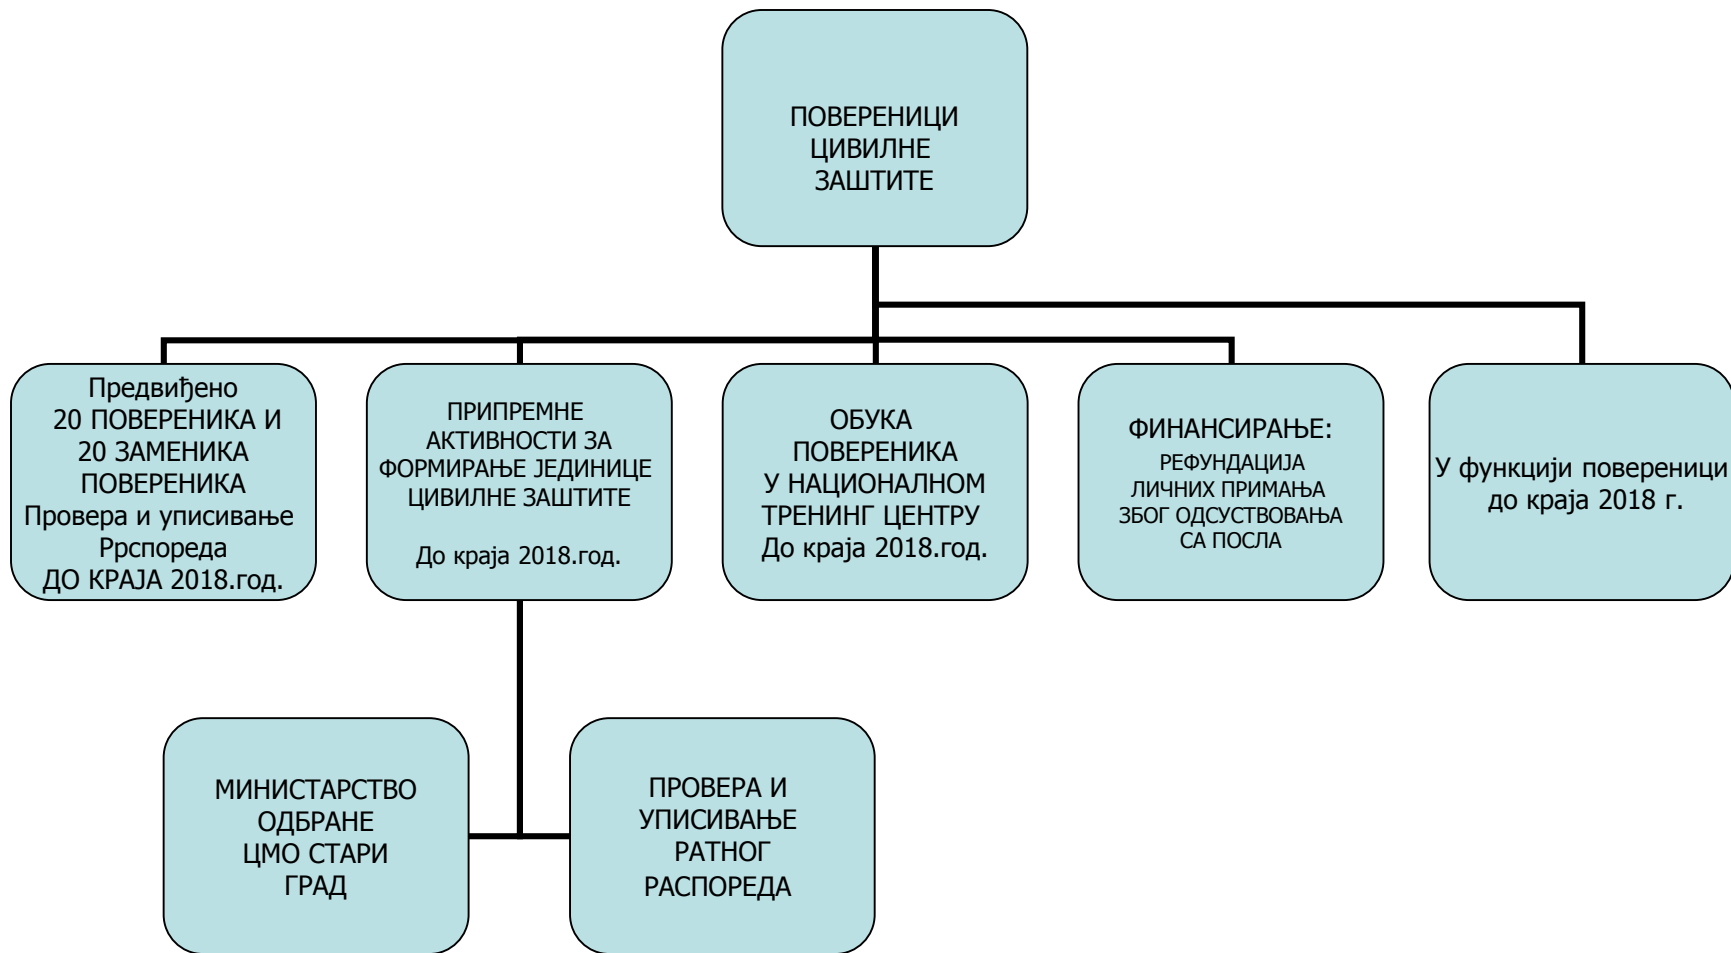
ПОВЕРЕНИЦИ ЦИВИЛНЕ ЗАШТИТЕ

Предвиђено 20 ПОВЕРЕНИКА И 20 ЗАМЕНИКА ПОВЕРЕНИКА Провера и уписивање Рсспореда ДО КРАЈА 2018.год.

ПРИПРЕМНЕ АКТИВНОСТИ ЗА ФОРМИРАЊЕ ЈЕДИНИЦЕ ЦИВИЛНЕ ЗАШТИТЕ

До краја 2018.год.

ОБУКА ПОВЕРЕНИКА У НАЦИОНАЛНОМ ТРЕНИНГ ЦЕНТРУ До краја 2018.год.

ФИНАНСИРАЊЕ:

РЕФУНДАЦИЈА ЛИЧНИХ ПРИМАЊА ЗБОГ ОДСУСТВОВАЊА СА ПОСЛА

У функцији повереници до краја 2018 г.

МИНИСТАРСТВО ОДБРАНЕ ЦМО СТАРИ ГРАД

ПРОВЕРА И УПИСИВАЊЕ РАТНОГ РАСПОРЕДА